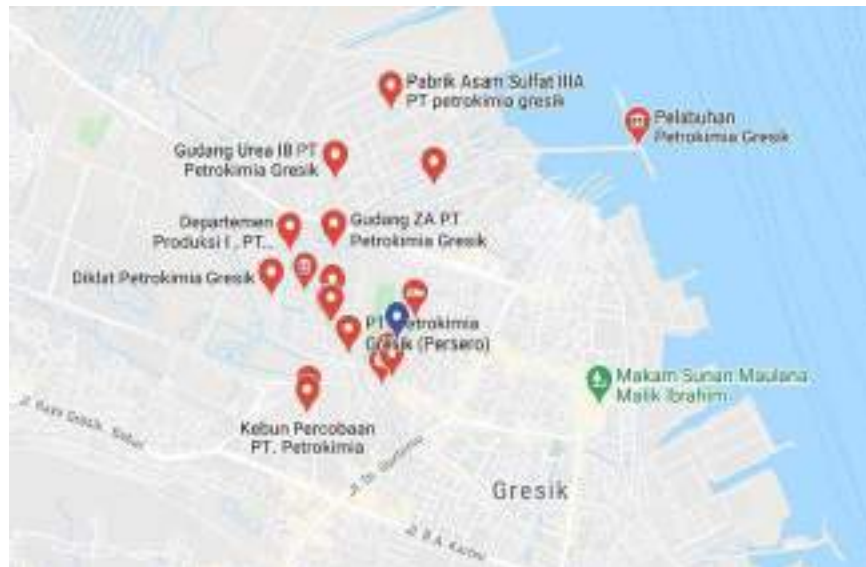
Pabrik Asam Sulfat IIIA PT petrokimia gresik

Pelabuhan Petrokimia Gresik

Gudang Urea IB PT Petrokimia Gresik

Departemen Produksi I , PT...

Gudang ZA PT Petrokimia Gresik

Diklat Petrokimia Gresik

PT Petrokimia Gresik (Persero)

Makam Sunan Maulana Malik Ibrahim

Jl. Raya Gresik - Babat

Kebun Percobaan PT. Petrokimia

Jl. Dr. Soetomo

Gresik

Jl. R.A. Kartini